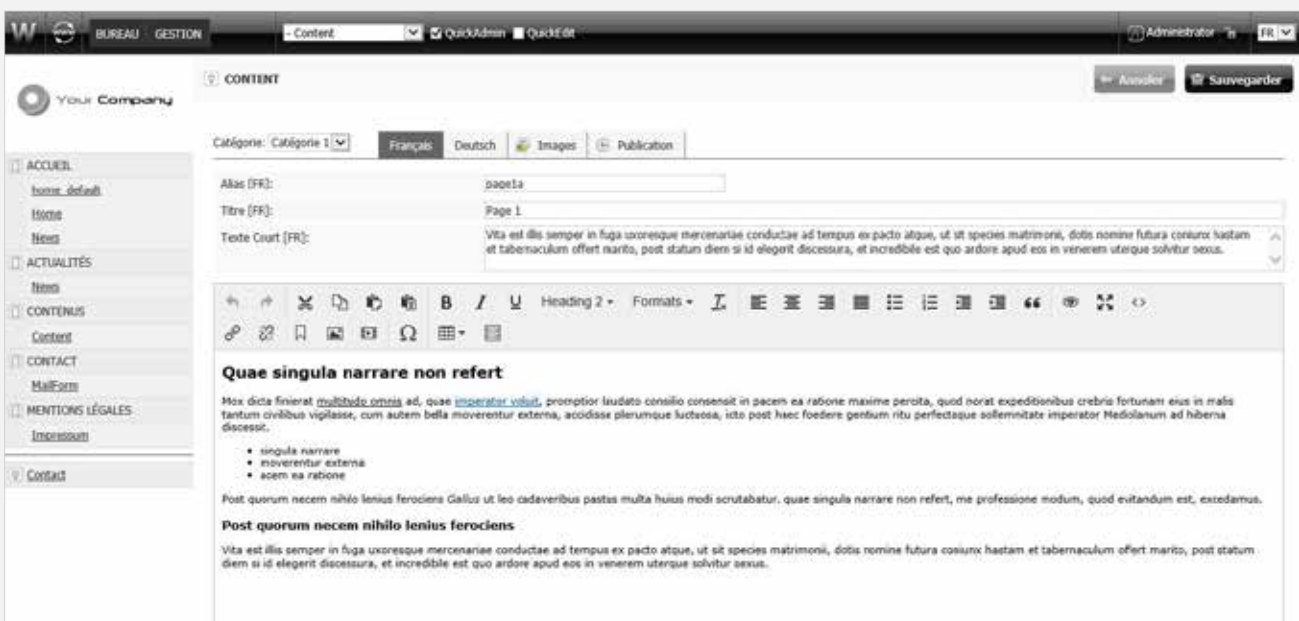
W BUREAU GESTION - Content QuickAdmin QuickEdit Administrator FR

Your Company

CONTENT

Annuler Sauvegarder

ACCUEIL
home_default
Home
News
ACTUALITÉS
News
CONTENUS
Content
CONTACT
MailForm
MENTIONS LÉGALES
Impressum
Contact

Catégorie: Catégorie 1

Français Deutsch Images Publication

Alias [FR]: page1a
Titre [FR]: Page 1
Texte Court [FR]: Vita est illis semper in fuga uxoresque mercenariae conductae ad tempus ex pacto atque, ut sit species matrimonii, dotis nomine futura coniunx hastam et tabernaculum offert marito, post statum diem si id elegerit discessura, et incredibile est quo ardore apud eos in venerem uterque solvitur sexus.

Heading 2 Formats

Quae singula narrare non refert

Mox dicta finierat multitudo omnis ad, quae imperator voluit, promptior laudato consilio consensit in pacem ea ratione maxime percita, quod norat expeditionibus crebris fortunam eius in malis tantum civilibus vigilasse, cum autem bella moverentur externa, accidisse plerumque luctuosa, icto post haec foedere gentium ritu perfectaque sollemnitate imperator Mediolanum ad hiberna discessit.

- singula narrare
- moverentur externa
- acem ea ratione

Post quorum necem nihilo lenius ferociens Gallus ut leo cadaveribus pastus multa huius modi scrutabatur. quae singula narrare non refert, me professione modum, quod evitandum est, excedamus.

Post quorum necem nihilo lenius ferociens

Vita est illis semper in fuga uxoresque mercenariae conductae ad tempus ex pacto atque, ut sit species matrimonii, dotis nomine futura coniunx hastam et tabernaculum offert marito, post statum diem si id elegerit discessura, et incredibile est quo ardore apud eos in venerem uterque solvitur sexus.